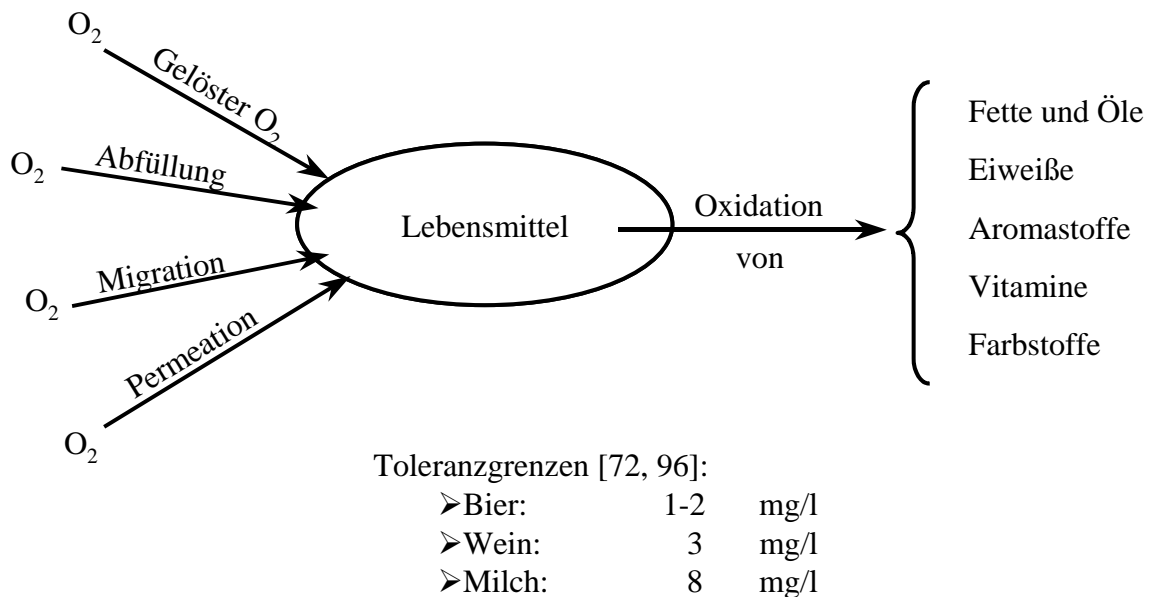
$O_2$ Gelöster $O_2$
$O_2$ Abfüllung
$O_2$ Migration
$O_2$ Permeation

Lebensmittel

Oxidation von

Fette und Öle
Eiweiße
Aromastoffe
Vitamine
Farbstoffe

Toleranzgrenzen [72, 96]:
➢Bier: 1-2 mg/l
➢Wein: 3 mg/l
➢Milch: 8 mg/l